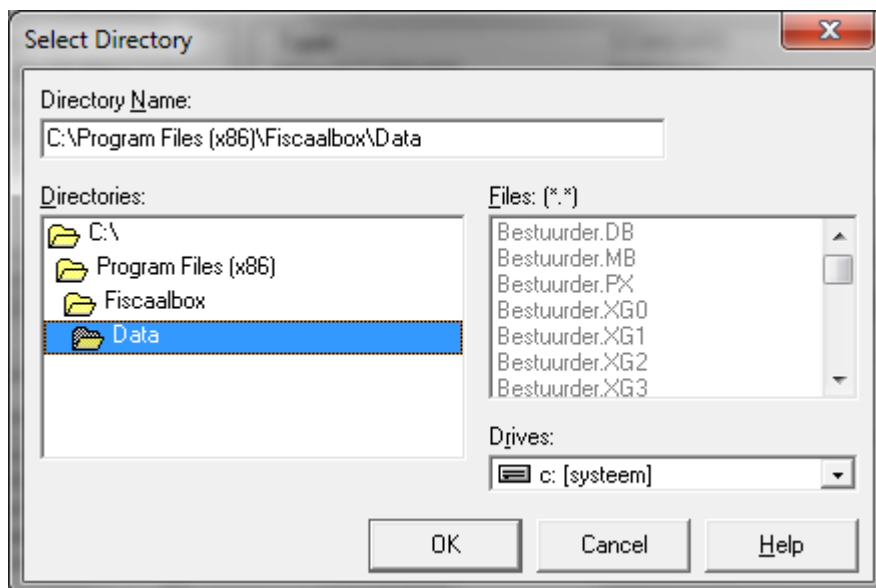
Select Directory

Directory Name:

C:\Program Files (x86)\Fiscaalbox\Data

Directories:

C:\
Program Files (x86)
Fiscaalbox
Data

Files: (*.*)

Bestuurder.DB
Bestuurder.MB
Bestuurder.PX
Bestuurder.XG0
Bestuurder.XG1
Bestuurder.XG2
Bestuurder.XG3

Drives:

c: [systeem]

OK

Cancel

Help